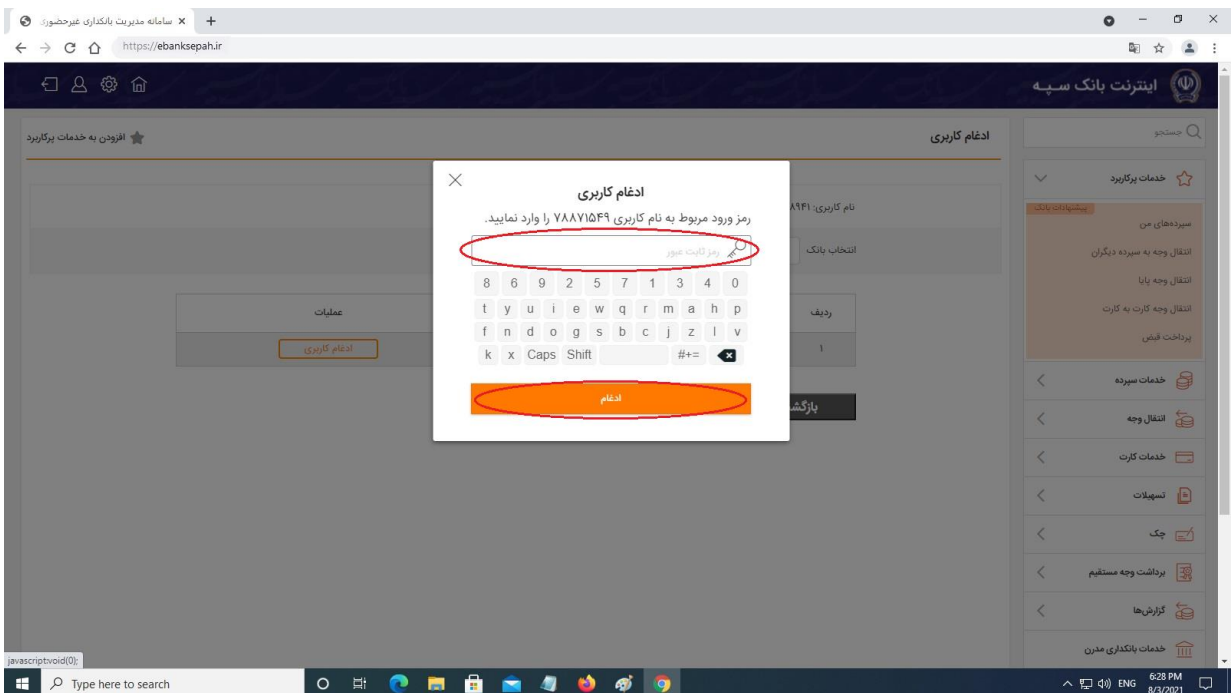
سامانه مدیریت بانکداری غیرحضوری
https://ebanksepah.ir

اینترنت بانک سپه

جستجو
خدمات پرکاربرد
پیشنهادات بانک
سپرده‌های من
انتقال وجه به سپرده دیگران
انتقال وجه پایا
انتقال وجه کارت به کارت
پرداخت قبض
خدمات سپرده
انتقال وجه
خدمات کارت
تسهیلات
چک
برداشت وجه مستقیم
گزارش‌ها
خدمات بانکداری مدرن

ادغام کاربری
افزودن به خدمات پرکاربرد
نام کاربری: ۸۹۴۱
انتخاب بانک
ردیف
عملیات
۱
ادغام کاربری
بازگشت

ادغام کاربری
رمز ورود مربوط به نام کاربری ۷۸۸۷۱۵۴۹ را وارد نمایید.
رمز ثابت عبور
8 6 9 2 5 7 1 3 4 0
t y u i e w q r m a h p
f n d o g s b c j z l v
k x Caps Shift #+=
ادغام

javascript:void(0);
Type here to search
ENG 6:28 PM 8/3/2021